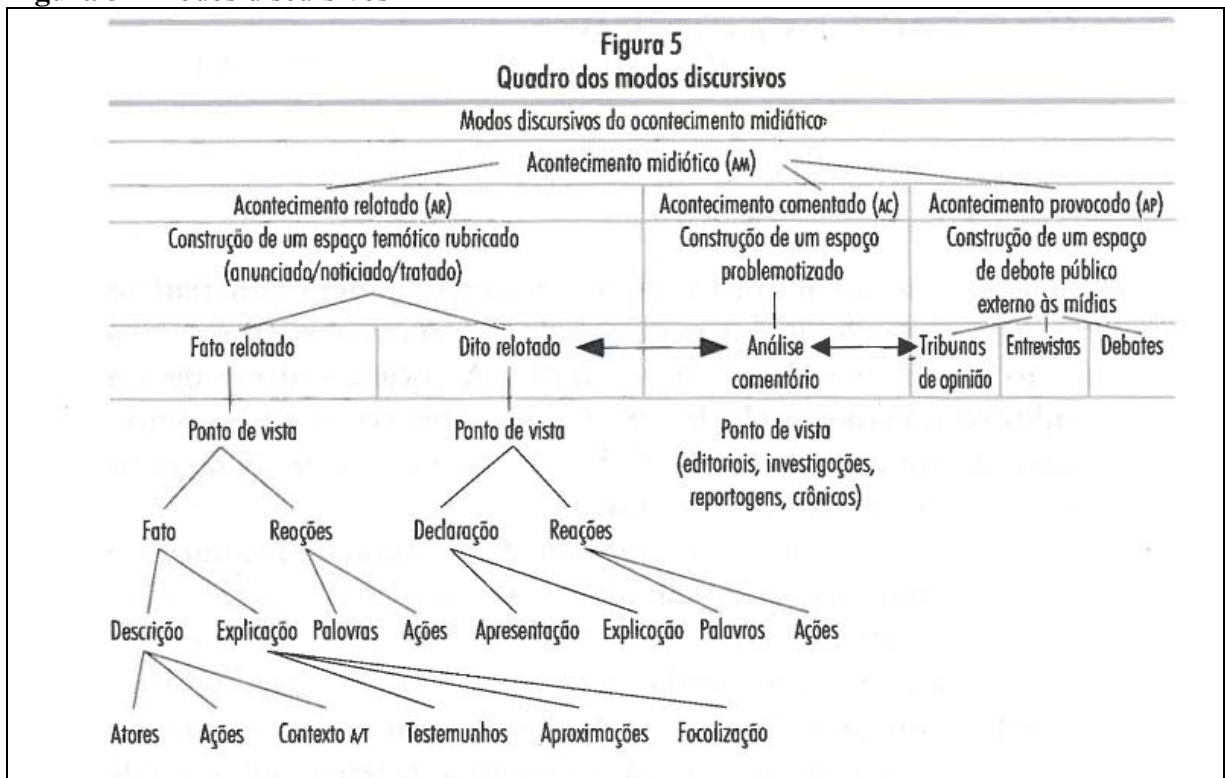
Figura 5
Quadro dos modos discursivos

Modos discursivos do acontecimento midiático

Acontecimento midiático (AM)

Acontecimento relatado (AR)
Construção de um espaço temático rubricado (anunciado/noticiado/tratado)

Acontecimento comentado (AC)
Construção de um espaço problematizado

Acontecimento provocado (AP)
Construção de um espaço de debate público externo às mídias

Fato relatado

Dito relatado

Análise comentário

Tribunas de opinião

Entrevistas

Debates

Ponto de vista

Ponto de vista

Ponto de vista (editoriais, investigações, reportagens, crônicas)

Fato

Reações

Declaração

Reações

Descrição

Explicação

Palavras

Ações

Apresentação

Explicação

Palavras

Ações

Atores

Ações

Contexto A/T

Testemunhos

Aproximações

Focalização